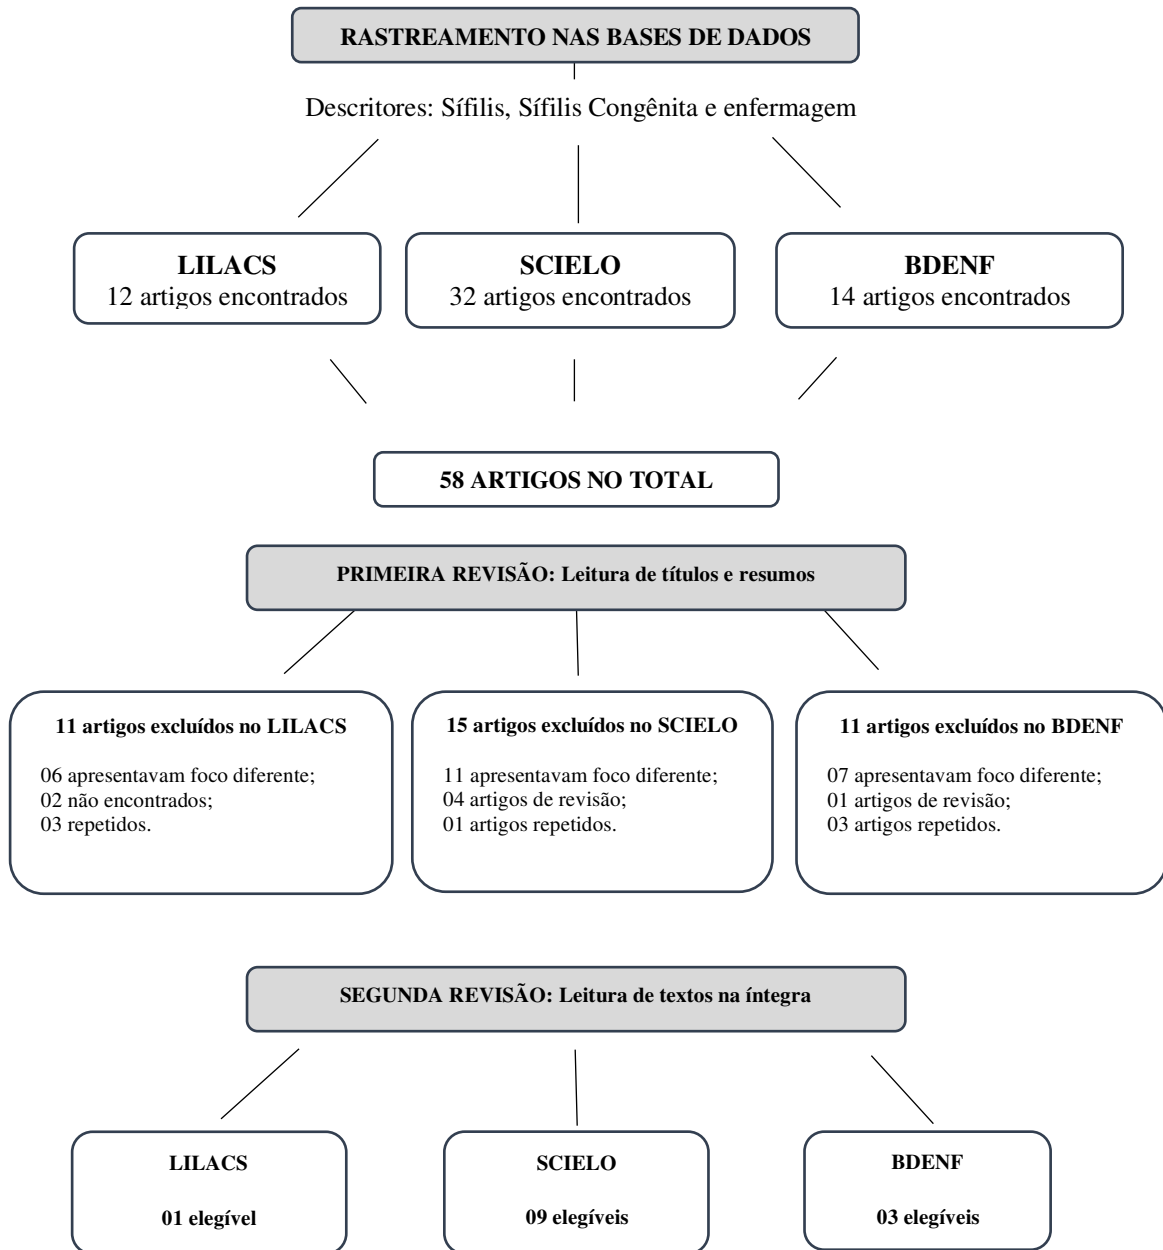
RASTREAMENTO NAS BASES DE DADOS

Descritores: Sífilis, Sífilis Congênita e enfermagem

LILACS
12 artigos encontrados

SCIELO
32 artigos encontrados

BDENF
14 artigos encontrados

58 ARTIGOS NO TOTAL

PRIMEIRA REVISÃO: Leitura de títulos e resumos

11 artigos excluídos no LILACS

06 apresentavam foco diferente;
02 não encontrados;
03 repetidos.

15 artigos excluídos no SCIELO

11 apresentavam foco diferente;
04 artigos de revisão;
01 artigos repetidos.

11 artigos excluídos no BDENF

07 apresentavam foco diferente;
01 artigos de revisão;
03 artigos repetidos.

SEGUNDA REVISÃO: Leitura de textos na íntegra

LILACS

01 elegível

SCIELO

09 elegíveis

BDENF

03 elegíveis